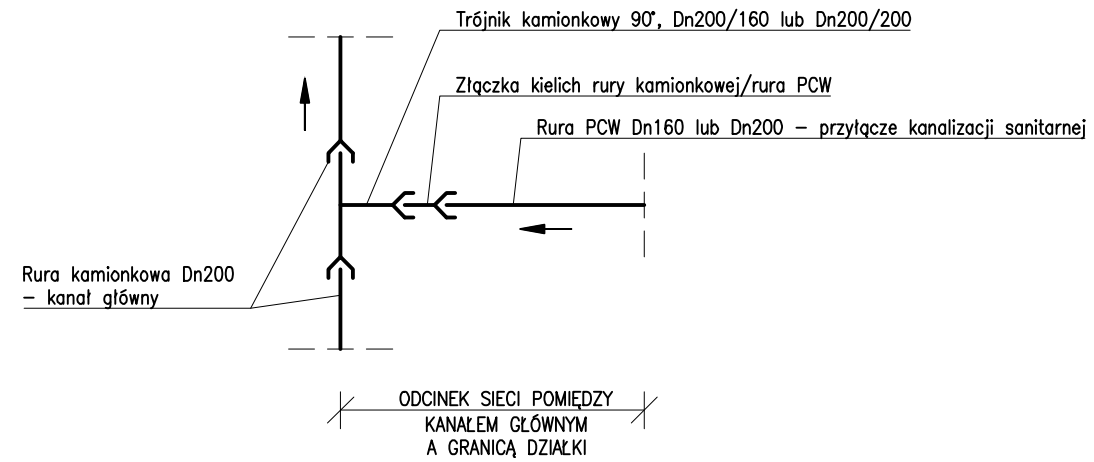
Trójnik kamionkowy 90°, Dn200/160 lub Dn200/200

Złączka kielich rury kamionkowej/rura PCW

Rura PCW Dn160 lub Dn200 – przyłącze kanalizacji sanitarnej

Rura kamionkowa Dn200
– kanał główny

ODCINEK SIECI POMIĘDZY
KANAŁEM GŁÓWNYM
A GRANICĄ DZIAŁKI